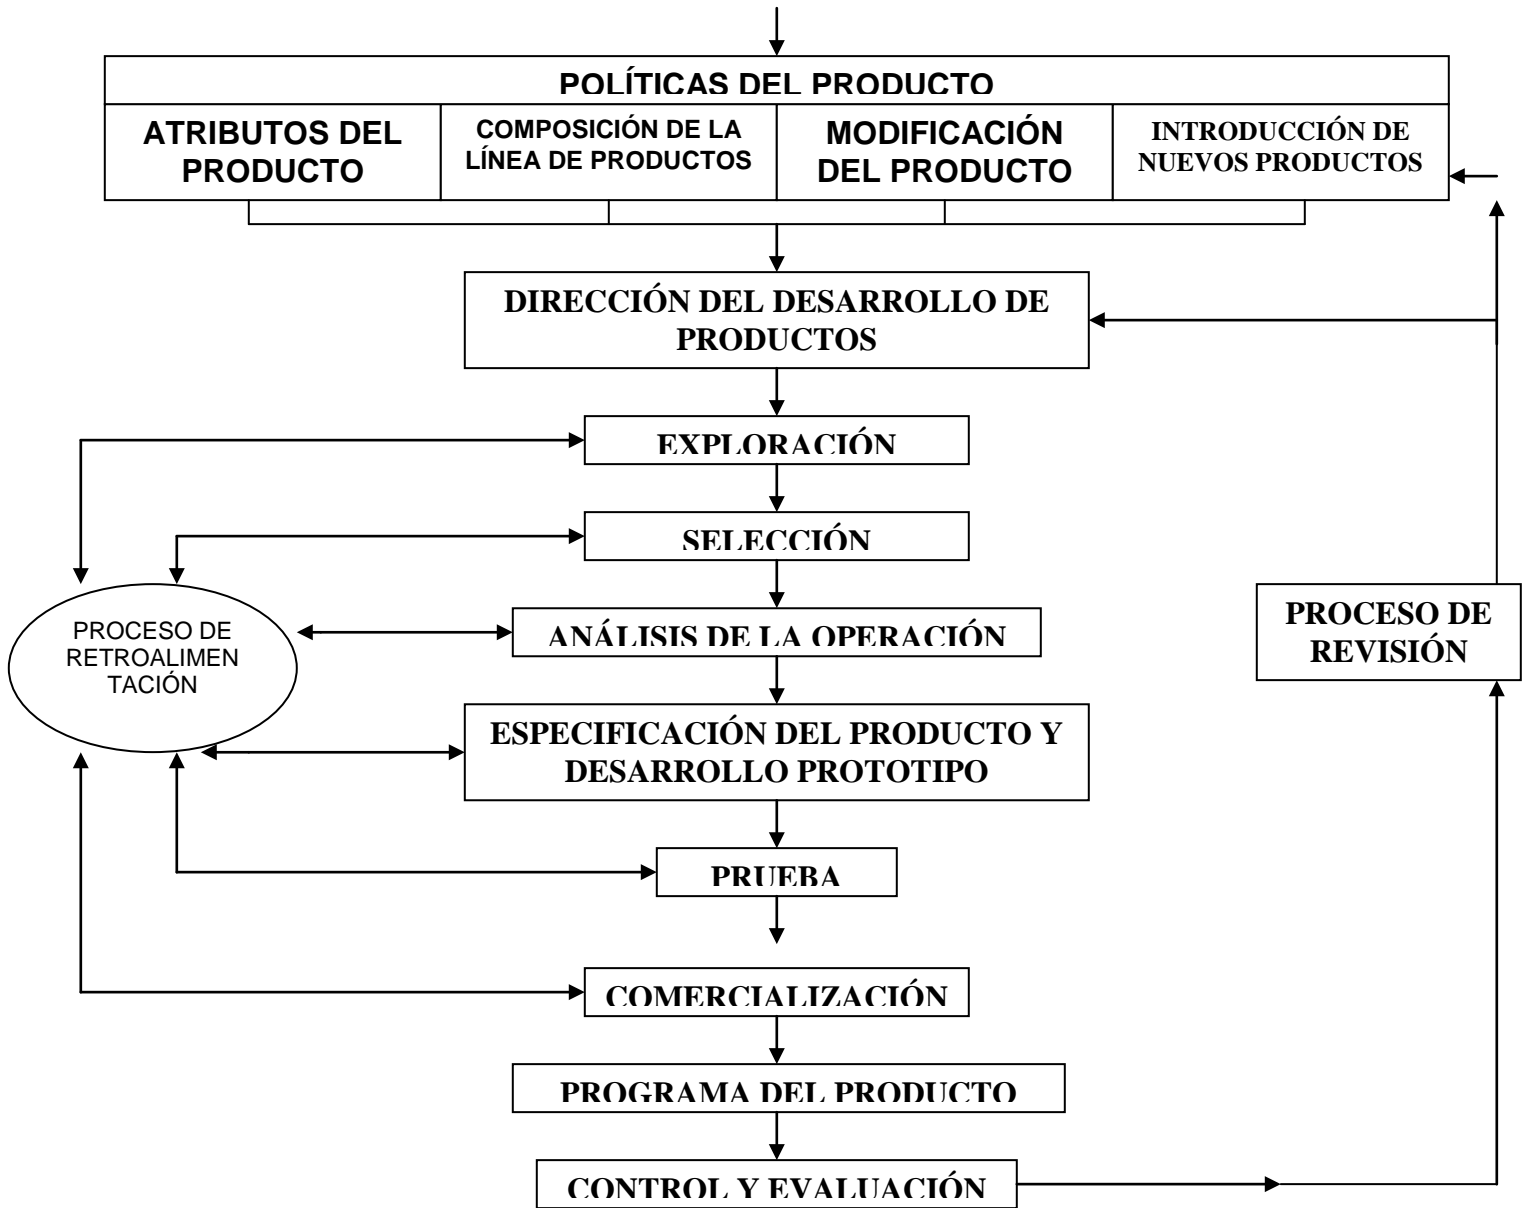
POLÍTICAS DEL PRODUCTO

ATRIBUTOS DEL PRODUCTO

COMPOSICIÓN DE LA LÍNEA DE PRODUCTOS

MODIFICACIÓN DEL PRODUCTO

INTRODUCCIÓN DE NUEVOS PRODUCTOS

DIRECCIÓN DEL DESARROLLO DE PRODUCTOS

EXPLORACIÓN

SELECCIÓN

PROCESO DE RETROALIMEN TACIÓN

ANÁLISIS DE LA OPERACIÓN

ESPECIFICACIÓN DEL PRODUCTO Y DESARROLLO PROTOTIPO

PRUEBA

COMERCIALIZACIÓN

PROGRAMA DEL PRODUCTO

CONTROL Y EVALUACIÓN

PROCESO DE REVISIÓN